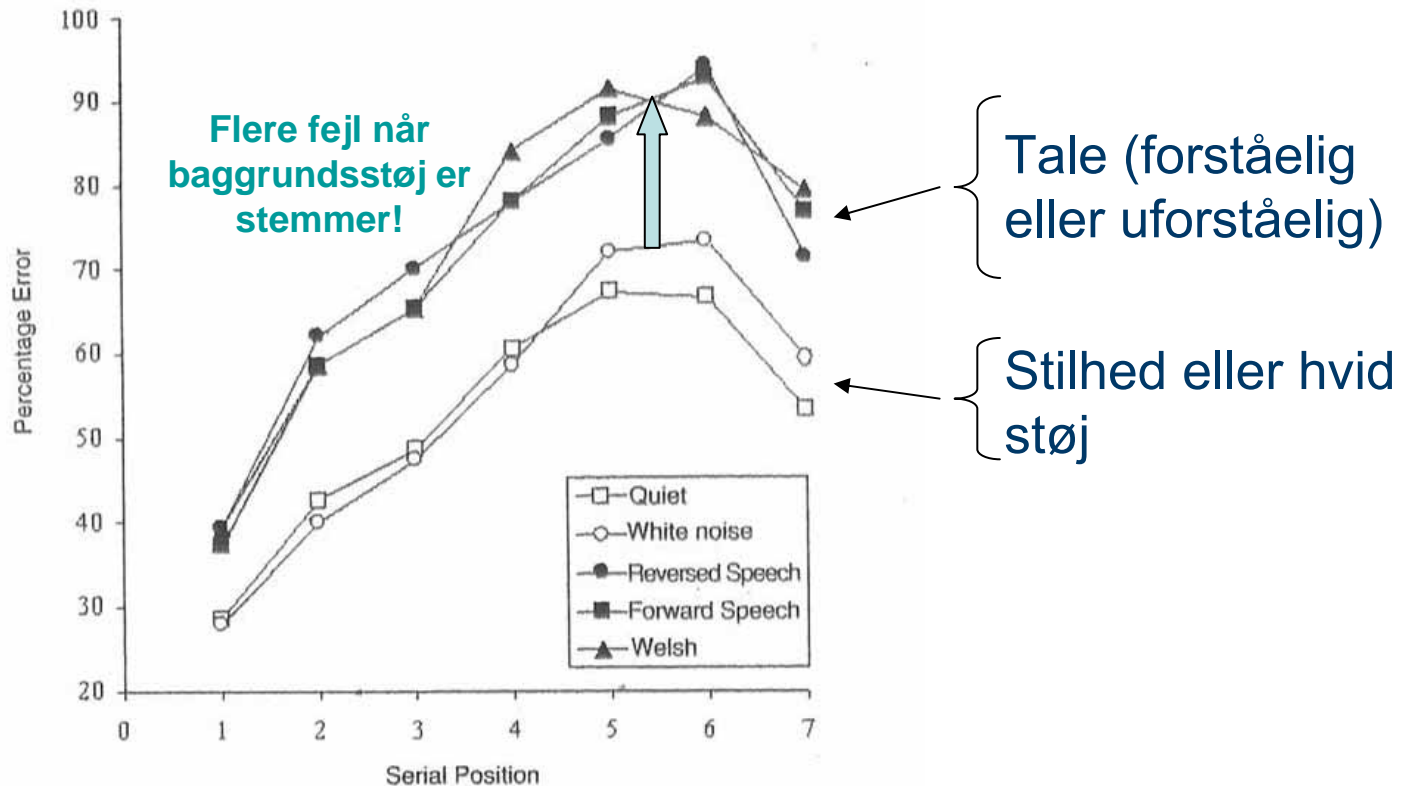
Flere fejl når baggrundsstøj er stemmer!

Tale (forståelig eller uforståelig)

Stilhed eller hvid støj

Percentage Error

100
90
80
70
60
50
40
30
20

0 1 2 3 4 5 6 7

Serial Position

Quiet
White noise
Reversed Speech
Forward Speech
Welsh